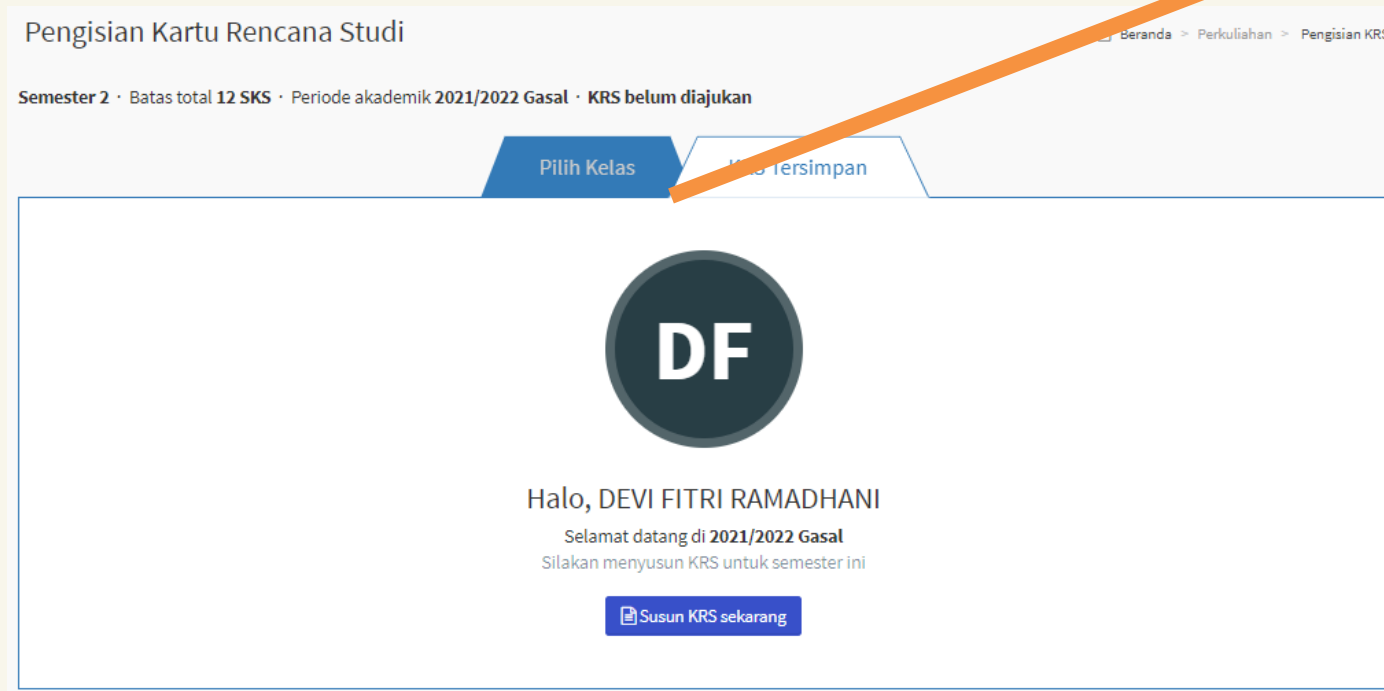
Pengisian Kartu Rencana Studi

Beranda > Perkuliahan > Pengisian KR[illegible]

Semester 2 · Batas total 12 SKS · Periode akademik 2021/2022 Gasal · KRS belum diajukan

Pilih Kelas

K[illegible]s Tersimpan

DF

Halo, DEVI FITRI RAMADHANI

Selamat datang di 2021/2022 Gasal

Silakan menyusun KRS untuk semester ini

Susun KRS sekarang